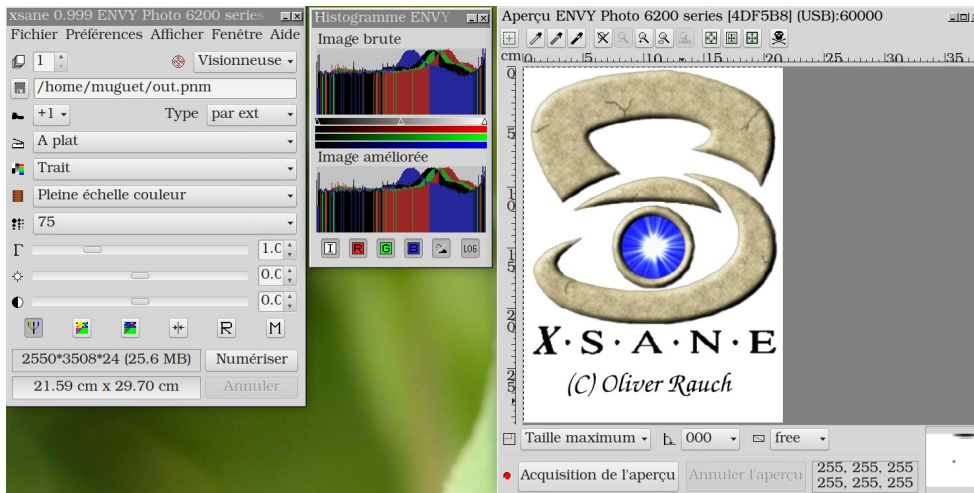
xsane 0.999 ENVY Photo 6200 series
Fichier Préférences Afficher Fenêtre Aide
1
Visionneuse
/home/muguet/out.pnm
+1
Type par ext
A plat
Trait
Pleine échelle couleur
75
1.0
0.0
0.0
2550*3508*24 (25.6 MB)
Numériser
21.59 cm x 29.70 cm
Annuler

Histogramme ENVY
Image brute
Image améliorée
I R G B LOG

Aperçu ENVY Photo 6200 series [4DF5B8] (USB):60000
cm 0 5 10 15 20 25 30 35
X·S·A·N·E
(C) Oliver Rauch
Taille maximum
000
free
Acquisition de l'aperçu
Annuler l'aperçu
255, 255, 255
255, 255, 255